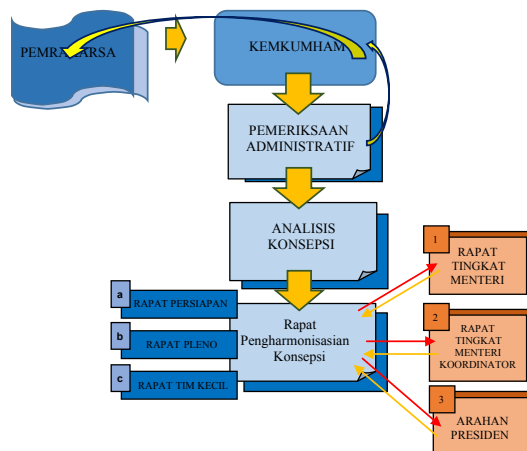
PEMRA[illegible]ARSA

KEMKUMHAM

PEMERIKSAAN ADMINISTRATIF

ANALISIS KONSEPSI

a RAPAT PERSIAPAN

b RAPAT PLENO

c RAPAT TIM KECIL

Rapat Pengharmonisasian Konsepsi

1 RAPAT TINGKAT MENTERI

2 RAPAT TINGKAT MENTERI KOORDINATOR

3 ARAHAN PRESIDEN